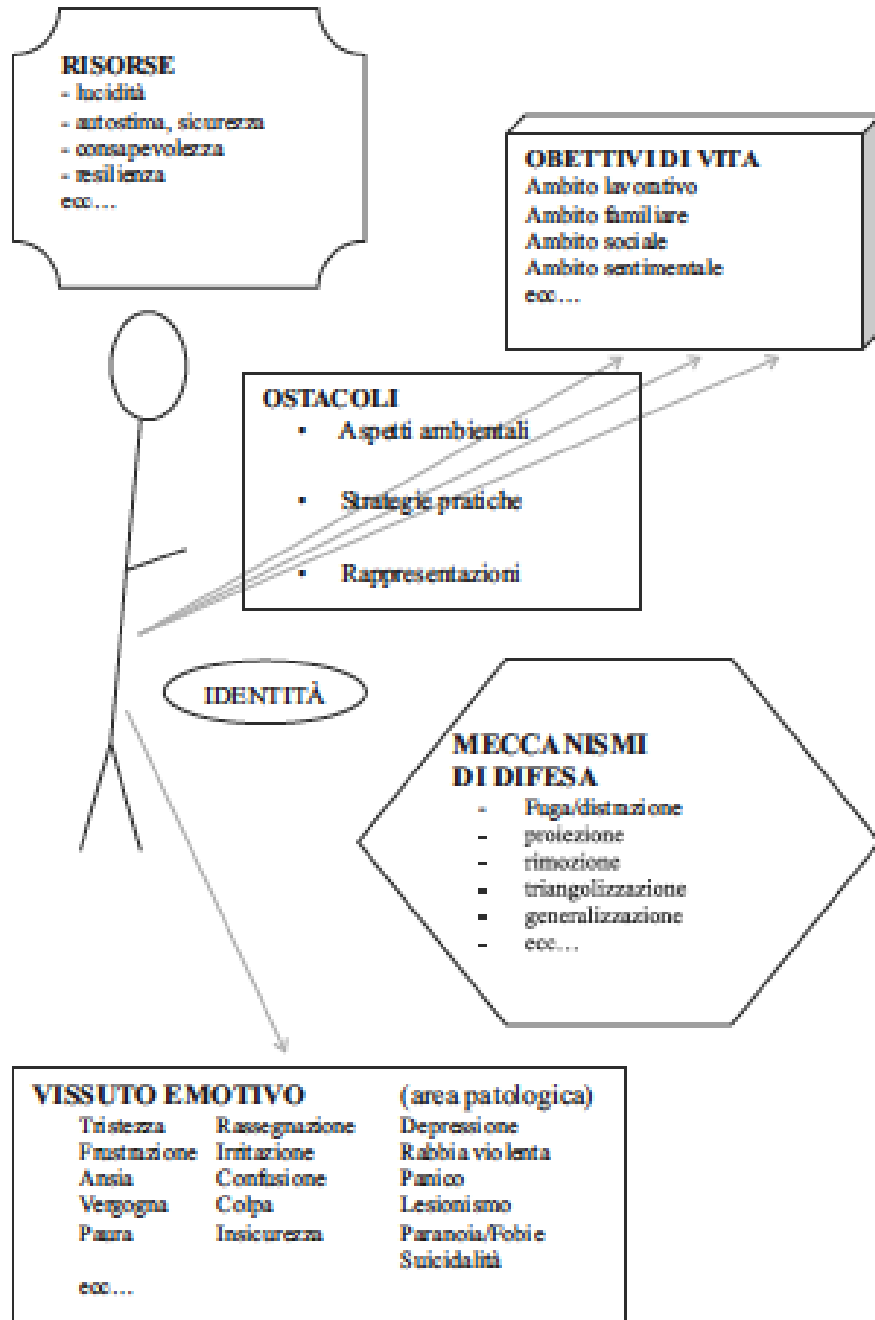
RISORSE
- lucidità
- autostima, sicurezza
- consapevolezza
- resilienza
ecc…

OBETTIVI DI VITA
Ambito lavorativo
Ambito familiare
Ambito sociale
Ambito sentimentale
ecc…

OSTACOLI
• Aspetti ambientali
• Strategie pratiche
• Rappresentazioni

IDENTITÀ

MECCANISMI DI DIFESA
- Fuga/distrazione
- proiezione
- rimozione
- triangolizzazione
- generalizzazione
- ecc…

VISSUTO EMOTIVO

| | | (area patologica) |
|---|---|---|
| Tristezza | Rassegnazione | Depressione |
| Frustrazione | Irritazione | Rabbia violenta |
| Ansia | Confusione | Panico |
| Vergogna | Colpa | Lesionismo |
| Paura | Insicurezza | Paranoia/Fobie |
| | | Suicidalità |

ecc…